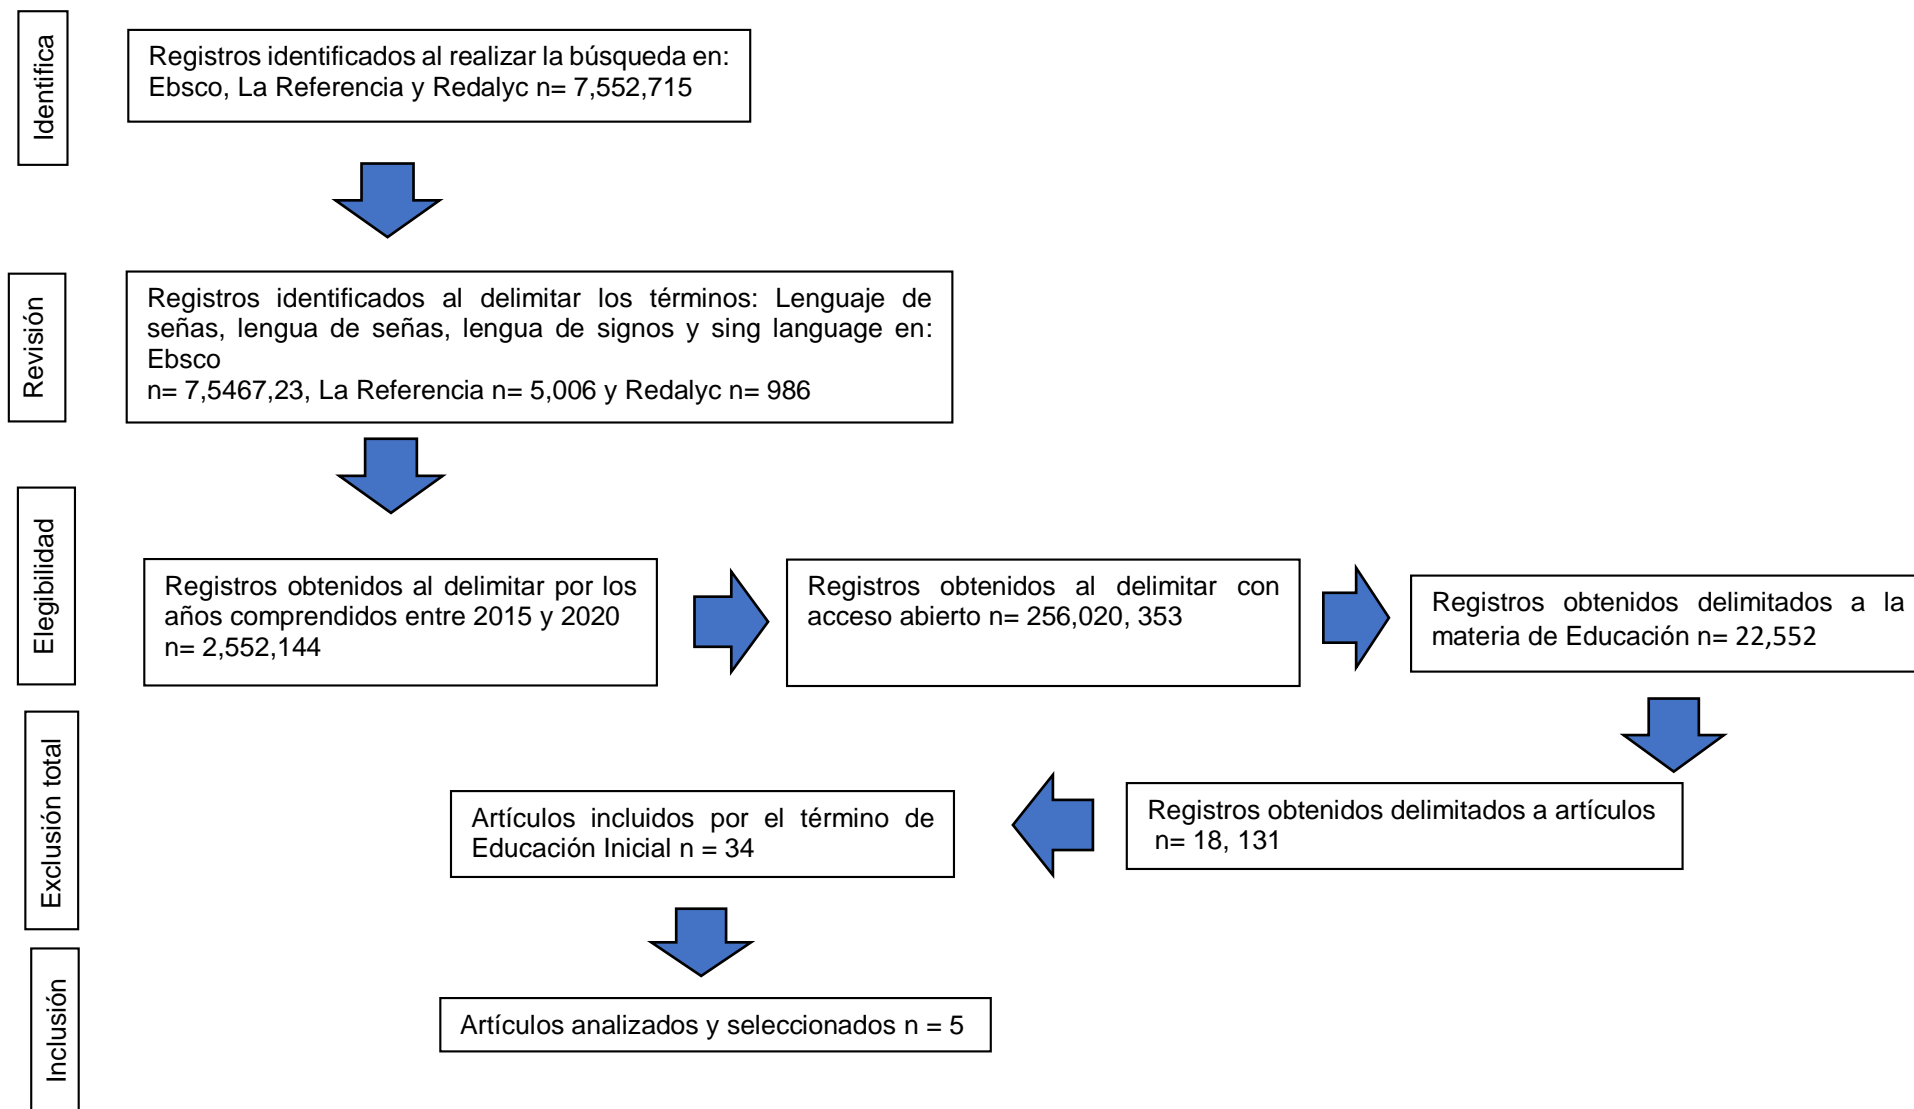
Identifica

Registros identificados al realizar la búsqueda en: Ebsco, La Referencia y Redalyc n= 7,552,715

Revisión

Registros identificados al delimitar los términos: Lenguaje de señas, lengua de señas, lengua de signos y sing language en: Ebsco
n= 7,5467,23, La Referencia n= 5,006 y Redalyc n= 986

Elegibilidad

Registros obtenidos al delimitar por los años comprendidos entre 2015 y 2020 n= 2,552,144

Registros obtenidos al delimitar con acceso abierto n= 256,020, 353

Registros obtenidos delimitados a la materia de Educación n= 22,552

Exclusión total

Registros obtenidos delimitados a artículos n= 18, 131

Artículos incluidos por el término de Educación Inicial n = 34

Inclusión

Artículos analizados y seleccionados n = 5